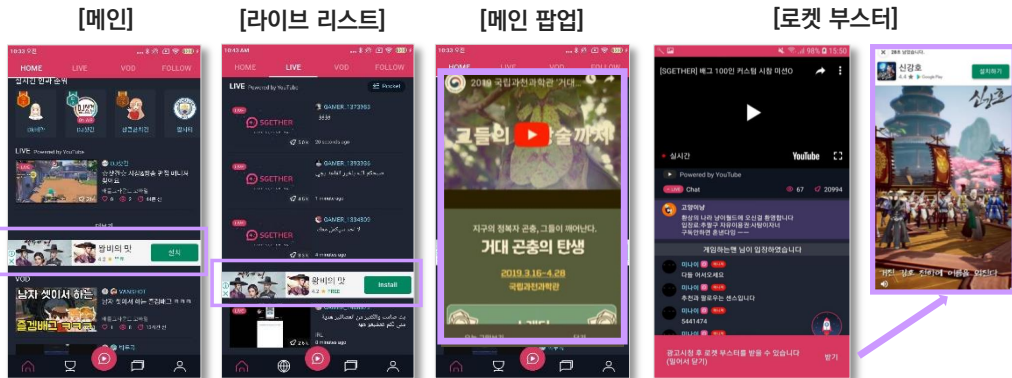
[메인]

10:33 오전

HOME LIVE VOD FOLLOW

실시간 인기순위

LIVE Powered by YouTube

왕비의 맛

설치

VOD

남자 셋이서 하는

VANSHOT

[라이브 리스트]

10:43 AM

HOME LIVE VOD FOLLOW

LIVE Powered by YouTube

SGETHER

GAMER_1373360

GAMER_1393395

GAMER_1334500

왕비의 맛

Install

[메인 팝업]

10:33 오전

2019 국립과천과학관 '거대...

지구의 청복자 곤충, 그들이 깨어난다.

거대 곤충의 탄생

2019.3.16~4.28

국립과천과학관

[로켓 부스터]

98% 15:50

[SGETHER] 배그 100인 커스텀 시참 이선0

실시간

YouTube

Powered by YouTube

LIVE Chat

67

20994

고양이냥

게임하는맨 님이 입장하였습니다

미나이

다들 어서오세요

미나이

추천과 팔로우는 센스입니다

미나이

5441474

광고시청 후 로켓 부스터를 받을 수 있습니다 (일어서 닫기)

받기

신검호

설치하기

Google Play

신검호